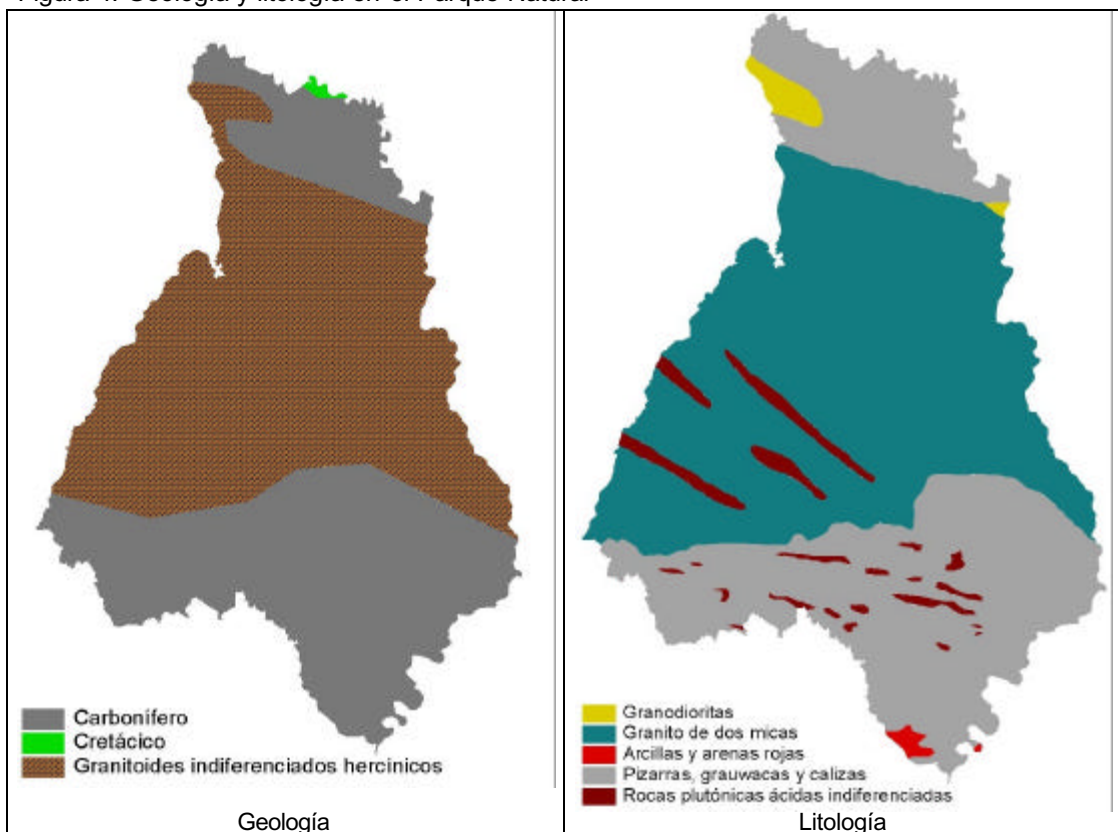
Figura 4. Geología y litología en el Parque Natural

Carbonífero
Cretácico
Granitoides indiferenciados hercinicos

Geología

Granodioritas
Granito de dos micas
Arcillas y arenas rojas
Pizarras, grauwacas y calizas
Rocas plutónicas ácidas indiferenciadas

Litología